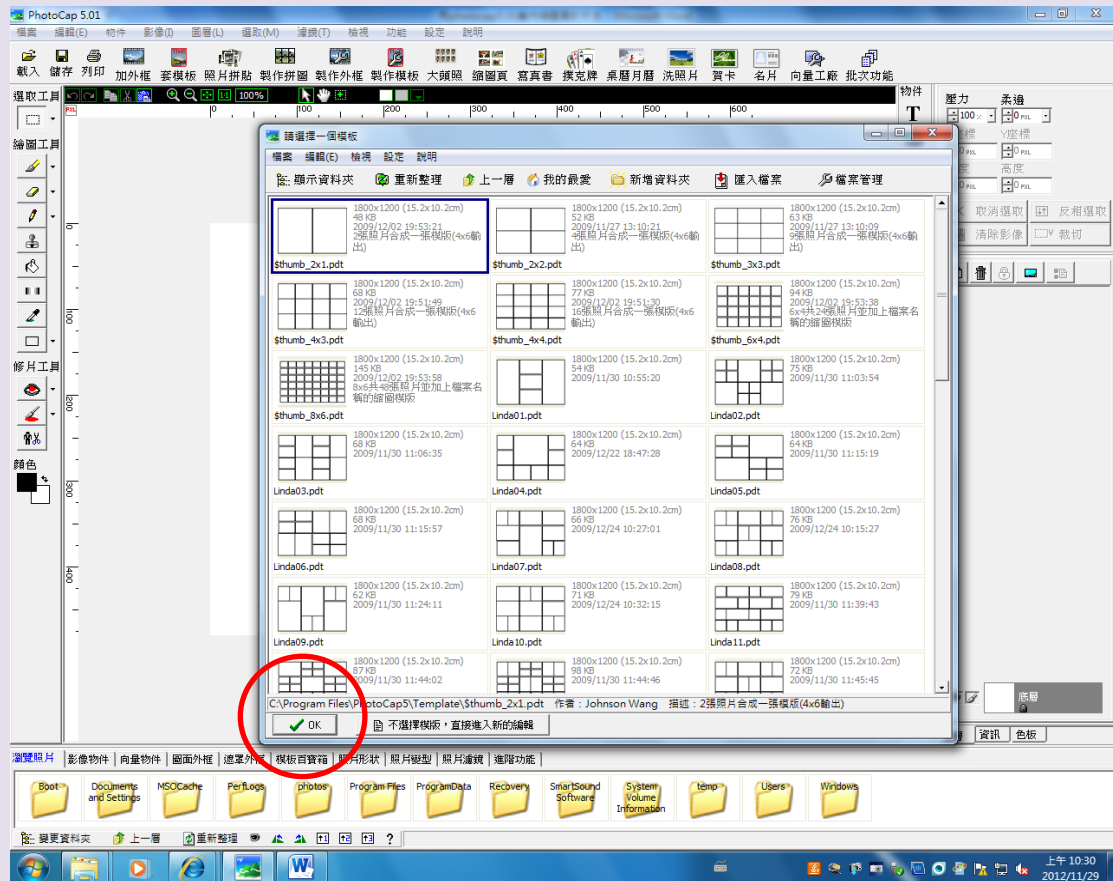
PhotoCap 5.01

檔案 編輯(E) 物件 影像(I) 圖層(L) 選取(M) 濾鏡(T) 檢視 功能 設定 說明

載入 儲存 列印 加外框 套模板 照片拼貼 製作拼圖 製作外框 製作模板 大頭照 縮圖頁 寫真書 撲克牌 桌曆月曆 洗照片 賀卡 名片 向量工廠 批次功能

選取工具

100%

物件

繪圖工具

修片工具

顏色

壓力 柔邊

100 0 PIXEL

X座標 Y座標

寬度 高度

取消選取 反相選取

清除影像 裁切

請選擇一個模板

檔案 編輯(E) 檢視 設定 說明

顯示資料夾 重新整理 上一層 我的最愛 新增資料夾 匯入檔案 檔案管理

| | | |
|---|---|---|
| 1800x1200 (15.2x10.2cm) 48 KB 2009/12/02 19:53:21 2張照片合成一張模版(4x6輸出) $thumb_2x1.pdt | 1800x1200 (15.2x10.2cm) 52 KB 2009/11/27 13:10:21 4張照片合成一張模版(4x6輸出) $thumb_2x2.pdt | 1800x1200 (15.2x10.2cm) 63 KB 2009/11/27 13:10:09 9張照片合成一張模版(4x6輸出) $thumb_3x3.pdt |
| 1800x1200 (15.2x10.2cm) 68 KB 2009/12/02 19:51:49 12張照片合成一張模版(4x6輸出) $thumb_4x3.pdt | 1800x1200 (15.2x10.2cm) 77 KB 2009/12/02 19:51:30 16張照片合成一張模版(4x6輸出) $thumb_4x4.pdt | 1800x1200 (15.2x10.2cm) 94 KB 2009/12/02 19:53:38 6x4共24張照片並加上檔案名稱的縮圖模版 $thumb_6x4.pdt |
| 1800x1200 (15.2x10.2cm) 145 KB 2009/12/02 19:53:58 8x6共48張照片並加上檔案名稱的縮圖模版 $thumb_8x6.pdt | 1800x1200 (15.2x10.2cm) 54 KB 2009/11/30 10:55:20 Linda01.pdt | 1800x1200 (15.2x10.2cm) 75 KB 2009/11/30 11:03:54 Linda02.pdt |
| 1800x1200 (15.2x10.2cm) 68 KB 2009/11/30 11:06:35 Linda03.pdt | 1800x1200 (15.2x10.2cm) 64 KB 2009/12/22 18:47:28 Linda04.pdt | 1800x1200 (15.2x10.2cm) 64 KB 2009/11/30 11:15:19 Linda05.pdt |
| 1800x1200 (15.2x10.2cm) 68 KB 2009/11/30 11:15:57 Linda06.pdt | 1800x1200 (15.2x10.2cm) 66 KB 2009/12/24 10:27:01 Linda07.pdt | 1800x1200 (15.2x10.2cm) 76 KB 2009/12/24 10:15:27 Linda08.pdt |
| 1800x1200 (15.2x10.2cm) 62 KB 2009/11/30 11:24:11 Linda09.pdt | 1800x1200 (15.2x10.2cm) 71 KB 2009/12/24 10:32:15 Linda10.pdt | 1800x1200 (15.2x10.2cm) 79 KB 2009/11/30 11:39:43 Linda11.pdt |
| 1800x1200 (15.2x10.2cm) 87 KB 2009/11/30 11:44:02 | 1800x1200 (15.2x10.2cm) 98 KB 2009/11/30 11:44:46 | 1800x1200 (15.2x10.2cm) 72 KB 2009/11/30 11:45:45 |

C:\Program Files\PhotoCap5\Template\$thumb_2x1.pdt 作者：Johnson Wang 描述：2張照片合成一張模版(4x6輸出)

OK 不選擇模版，直接進入新的編輯

底層

資訊 色板

瀏覽照片 影像物件 向量物件 圖面外框 遮罩外框 模板百寶箱 照片形狀 照片變型 照片濾鏡 進階功能

Boot Documents and Settings MSOCache PerfLogs photos Program Files ProgramData Recovery SmartSound Software System Volume Information temp Users Windows

變更資料夾 上一層 重新整理 ?

上午 10:30 2012/11/29